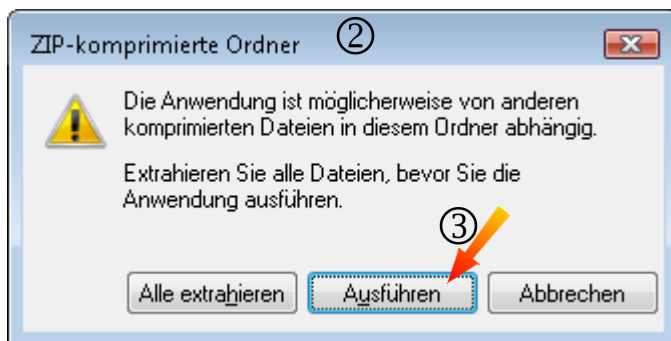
ZIP-komprimierte Ordner ②

Die Anwendung ist möglicherweise von anderen komprimierten Dateien in diesem Ordner abhängig.

Extrahieren Sie alle Dateien, bevor Sie die Anwendung ausführen.

③

Alle extrahieren

Ausführen

Abbrechen